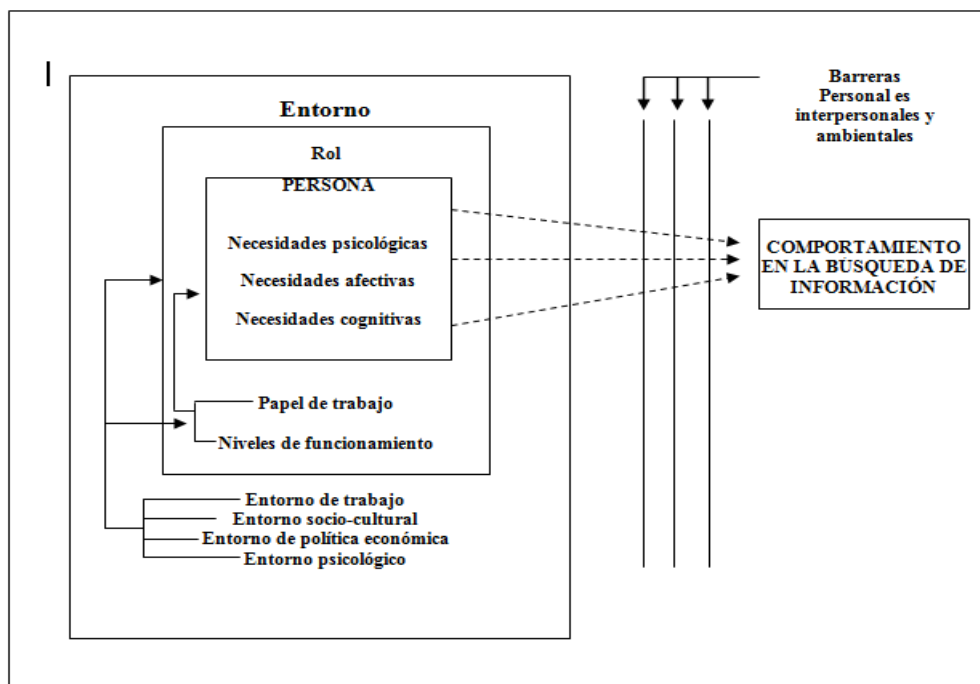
Entorno

Rol

PERSONA

Necesidades psicológicas

Necesidades afectivas

Necesidades cognitivas

Papel de trabajo

Niveles de funcionamiento

Entorno de trabajo

Entorno socio-cultural

Entorno de política económica

Entorno psicológico

Barreras Personal es interpersonales y ambientales

COMPORTAMIENTO EN LA BUSQUEDA DE INFORMACIÓN